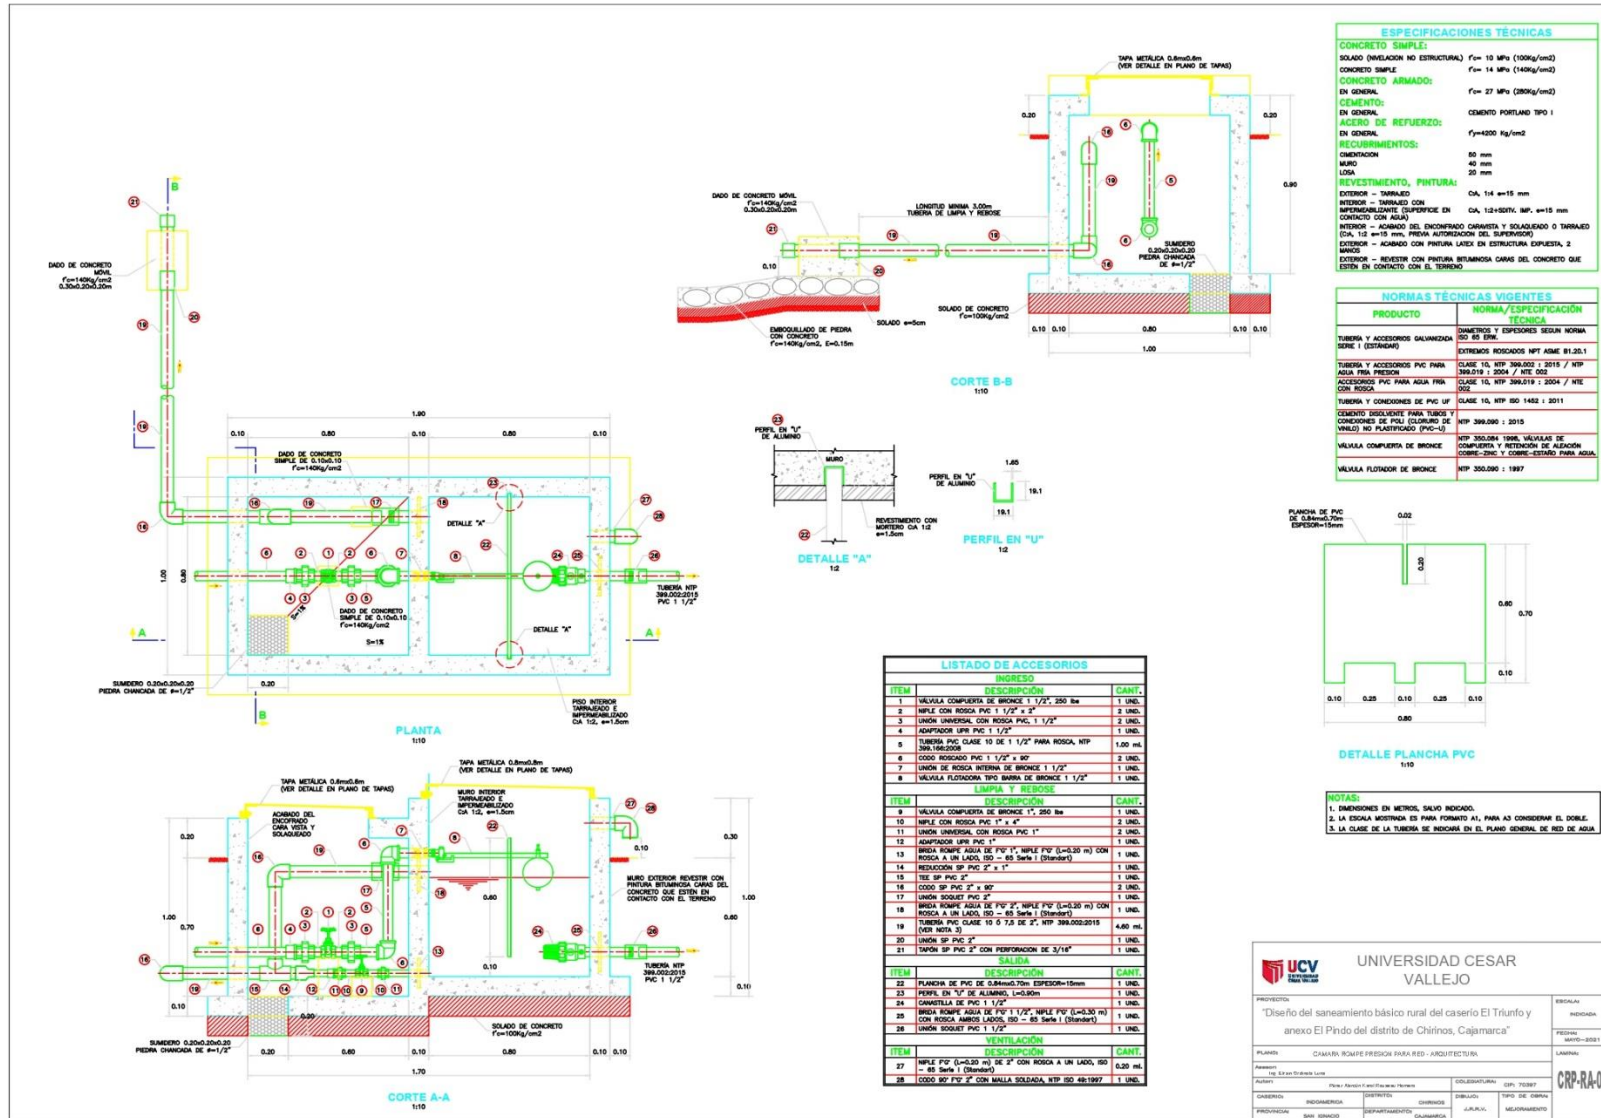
ESPECIFICACIONES TÉCNICAS

CONCRETO SIMPLE:
SOLADO (NIVELACION NO ESTRUCTURAL) f'c= 10 MPa (100Kg/cm2)
CONCRETO SIMPLE f'c= 14 MPa (140Kg/cm2)
CONCRETO ARMADO:
EN GENERAL f'c= 27 MPa (280Kg/cm2)
CEMENTO:
EN GENERAL CEMENTO PORTLAND TIPO I
ACERO DE REFUERZO:
EN GENERAL f'y=4200 Kg/cm2
RECUBRIMIENTOS:
CIMENTACION 50 mm
MURO 40 mm
LOSA 20 mm
REVESTIMIENTO, PINTURA:
EXTERIOR – TARRAJEO C:A, 1:4 e=15 mm
INTERIOR – TARRAJEO CON IMPERMEABILIZANTE (SUPERFICIE EN CONTACTO CON AGUA) C:A, 1:2+SDITV. IMP. e=15 mm
INTERIOR – ACABADO DEL ENCONFRADO CARAVISTA Y SOLAQUEADO O TARRAJEO (C:A, 1:2 e=15 mm, PREVIA AUTORIZACION DEL SUPERVISOR)
EXTERIOR – ACABADO CON PINTURA LATEX EN ESTRUCTURA EXPUESTA, 2 MANOS
EXTERIOR – REVESTIR CON PINTURA BITUMINOSA CARAS DEL CONCRETO QUE ESTEN EN CONTACTO CON EL TERRENO

NORMAS TÉCNICAS VIGENTES

| PRODUCTO | NORMA/ESPECIFICACIÓN TÉCNICA |
|---|---|
| TUBERIA Y ACCESORIOS GALVANIZADA SERIE I (ESTANDAR) | DIAMETROS Y ESPESORES SEGUN NORMA ISO 65 ERW. EXTREMOS ROSCADOS NPT ASME B1.20.1 |
| TUBERIA Y ACCESORIOS PVC PARA AGUA FRIA PRESION | CLASE 10, NTP 399.002 : 2015 / NTP 399.019 : 2004 / NTE 002 |
| ACCESORIOS PVC PARA AGUA FRIA CON ROSCA | CLASE 10, NTP 399.019 : 2004 / NTE 002 |
| TUBERIA Y CONEXIONES DE PVC UF | CLASE 10, NTP ISO 1452 : 2011 |
| CEMENTO DISOLVENTE PARA TUBOS Y CONEXIONES DE POLI (CLORURO DE VINILO) NO PLASTIFICADO (PVC-U) | NTP 399.090 : 2015 |
| VALVULA COMPUERTA DE BRONCE | NTP 350.084 1998, VALVULAS DE COMPUERTA Y RETENCIÓN DE ALEACIÓN COBRE-ZINC Y COBRE-ESTAÑO PARA AGUA. |
| VALVULA FLOTADOR DE BRONCE | NTP 350.090 : 1997 |

TAPA METÁLICA 0.6mx0.6m (VER DETALLE EN PLANO DE TAPAS)
0.20 0.20 0.90
DADO DE CONCRETO MÓVIL f'c=140Kg/cm2 0.30x0.20x0.20m
LONGITUD MINIMA 3.00m TUBERIA DE LIMPIA Y REBOSE
SUMIDERO 0.20x0.20x0.20 PIEDRA CHANCADA DE ø=1/2"
0.10
EMBOQUILLADO DE PIEDRA CON CONCRETO f'c=140Kg/cm2, E=0.15m
SOLADO e=5cm
SOLADO DE CONCRETO f'c=100Kg/cm2
0.10 0.10 0.80 0.10 0.10
1.00
CORTE B-B
1:10

DADO DE CONCRETO MÓVIL f'c=140Kg/cm2 0.30x0.20x0.20m
1.90
0.10 0.80 0.10 0.80 0.10
DADO DE CONCRETO SIMPLE DE 0.10x0.10 f'c=140Kg/cm2
DETALLE "A"
1.00 0.80
DADO DE CONCRETO SIMPLE DE 0.10x0.10 f'c=140Kg/cm2
S=1%
TUBERIA NTP 399.002:2015 PVC 1 1/2"
DETALLE "A"
A A B B
SUMIDERO 0.20x0.20x0.20 PIEDRA CHANCADA DE ø=1/2"
0.20
PISO INTERIOR TARRAJEADO E IMPERMEABILIZADO CA 1:2, e=1.5cm
PLANTA
1:10

PERFIL EN "U" DE ALUMINIO
MURO
REVESTIMIENTO CON MORTERO CA 1:2 e=1.5cm
DETALLE "A"
1:2
PERFIL EN "U" DE ALUMINIO
1.65
19.1
19.1
PERFIL EN "U"
1:2

PLANCHA DE PVC DE 0.84mx0.70m ESPESOR=15mm
0.02
0.20
0.60 0.70
0.10
0.10 0.25 0.10 0.25 0.10
0.80
DETALLE PLANCHA PVC
1:10

NOTAS:
1. DIMENSIONES EN METROS, SALVO INDICADO.
2. LA ESCALA MOSTRADA ES PARA FORMATO A1, PARA A3 CONSIDERAR EL DOBLE.
3. LA CLASE DE LA TUBERIA SE INDICARÁ EN EL PLANO GENERAL DE RED DE AGUA

TAPA METÁLICA 0.6mx0.6m (VER DETALLE EN PLANO DE TAPAS)
TAPA METÁLICA 0.8mx0.8m (VER DETALLE EN PLANO DE TAPAS)
ACABADO DEL ENCOFRADO CARA VISTA Y SOLAQUEADO
MURO INTERIOR TARRAJEADO E IMPERMEABILIZADO CA 1:2, e=1.5cm
0.20 0.30 0.10
MURO EXTERIOR REVESTIR CON PINTURA BITUMINOSA CARAS DEL CONCRETO QUE ESTEN EN CONTACTO CON EL TERRENO
1.00 0.70 0.60 0.60 1.00
0.10 0.10 0.10
TUBERIA NTP 399.002:2015 PVC 1 1/2"
SUMIDERO 0.20x0.20x0.20 PIEDRA CHANCADA DE ø=1/2"
SOLADO DE CONCRETO f'c=100Kg/cm2
0.20 0.60 0.10 0.80 0.10 0.10
1.70
CORTE A-A
1:10

LISTADO DE ACCESORIOS

| ITEM | DESCRIPCIÓN | CANT. |
|---|---|---|
| | INGRESO | |
| 1 | VÁLVULA COMPUERTA DE BRONCE 1 1/2", 250 lbs | 1 UND. |
| 2 | NIPLE CON ROSCA PVC 1 1/2" x 2" | 2 UND. |
| 3 | UNIÓN UNIVERSAL CON ROSCA PVC, 1 1/2" | 2 UND. |
| 4 | ADAPTADOR UPR PVC 1 1/2" | 1 UND. |
| 5 | TUBERÍA PVC CLASE 10 DE 1 1/2" PARA ROSCA, NTP 399.166:2008 | 1.00 ml. |
| 6 | CODO ROSCADO PVC 1 1/2" x 90° | 2 UND. |
| 7 | UNIÓN DE ROSCA INTERNA DE BRONCE 1 1/2" | 1 UND. |
| 8 | VÁLVULA FLOTADORA TIPO BARRA DE BRONCE 1 1/2" | 1 UND. |
| | LIMPIA Y REBOSE | |
| 9 | VÁLVULA COMPUERTA DE BRONCE 1", 250 lbs | 1 UND. |
| 10 | NIPLE CON ROSCA PVC 1" x 4" | 2 UND. |
| 11 | UNIÓN UNIVERSAL CON ROSCA PVC 1" | 2 UND. |
| 12 | ADAPTADOR UPR PVC 1" | 1 UND. |
| 13 | BRIDA ROMPE AGUA DE F°G° 1", NIPLE F°G° (L=0.20 m) CON ROSCA A UN LADO, ISO – 65 Serie I (Standart) | 1 UND. |
| 14 | REDUCCIÓN SP PVC 2" x 1" | 1 UND. |
| 15 | TEE SP PVC 2" | 1 UND. |
| 16 | CODO SP PVC 2" x 90° | 2 UND. |
| 17 | UNIÓN SOQUET PVC 2" | 1 UND. |
| 18 | BRIDA ROMPE AGUA DE F°G° 2", NIPLE F°G° (L=0.20 m) CON ROSCA A UN LADO, ISO – 65 Serie I (Standart) | 1 UND. |
| 19 | TUBERÍA PVC CLASE 10 Ó 7.5 DE 2", NTP 399.002:2015 (VER NOTA 3) | 4.60 ml. |
| 20 | UNIÓN SP PVC 2" | 1 UND. |
| 21 | TAPÓN SP PVC 2" CON PERFORACION DE 3/16" | 1 UND. |
| | SALIDA | |
| 22 | PLANCHA DE PVC DE 0.84mx0.70m ESPESOR=15mm | 1 UND. |
| 23 | PERFIL EN "U" DE ALUMINIO, L=0.90m | 1 UND. |
| 24 | CANASTILLA DE PVC 1 1/2" | 1 UND. |
| 25 | BRIDA ROMPE AGUA DE F°G° 1 1/2", NIPLE F°G° (L=0.30 m) CON ROSCA AMBOS LADOS, ISO – 65 Serie I (Standart) | 1 UND. |
| 26 | UNIÓN SOQUET PVC 1 1/2" | 1 UND. |
| | VENTILACIÓN | |
| 27 | NIPLE F°G° (L=0.20 m) DE 2" CON ROSCA A UN LADO, ISO – 65 Serie I (Standart) | 0.20 ml. |
| 28 | CODO 90° F°G° 2" CON MALLA SOLDADA, NTP ISO 49:1997 | 1 UND. |

UCV UNIVERSIDAD CESAR VALLEJO
UNIVERSIDAD CESAR VALLEJO
PROYECTO:
"Diseño del saneamiento básico rural del caserío El Triunfo y anexo El Pindo del distrito de Chirinos, Cajamarca"
ESCALA: INDICADA
FECHA: MAYO-2021
PLANO: CAMARA ROMPE PRESION PARA RED - ARQUITECTURA
LAMINA:
Asesor: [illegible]
Autor: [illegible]
COLEGIATURA: CIP: 70367
CRP-RA-0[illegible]
CASERIO: INDOAMERICA
DISTRITO: CHIRINOS
DIBUJO: J.R.V.
TIPO DE OBRA: MEJORAMIENTO
PROVINCIA: SAN IGNACIO
DEPARTAMENTO: CAJAMARCA